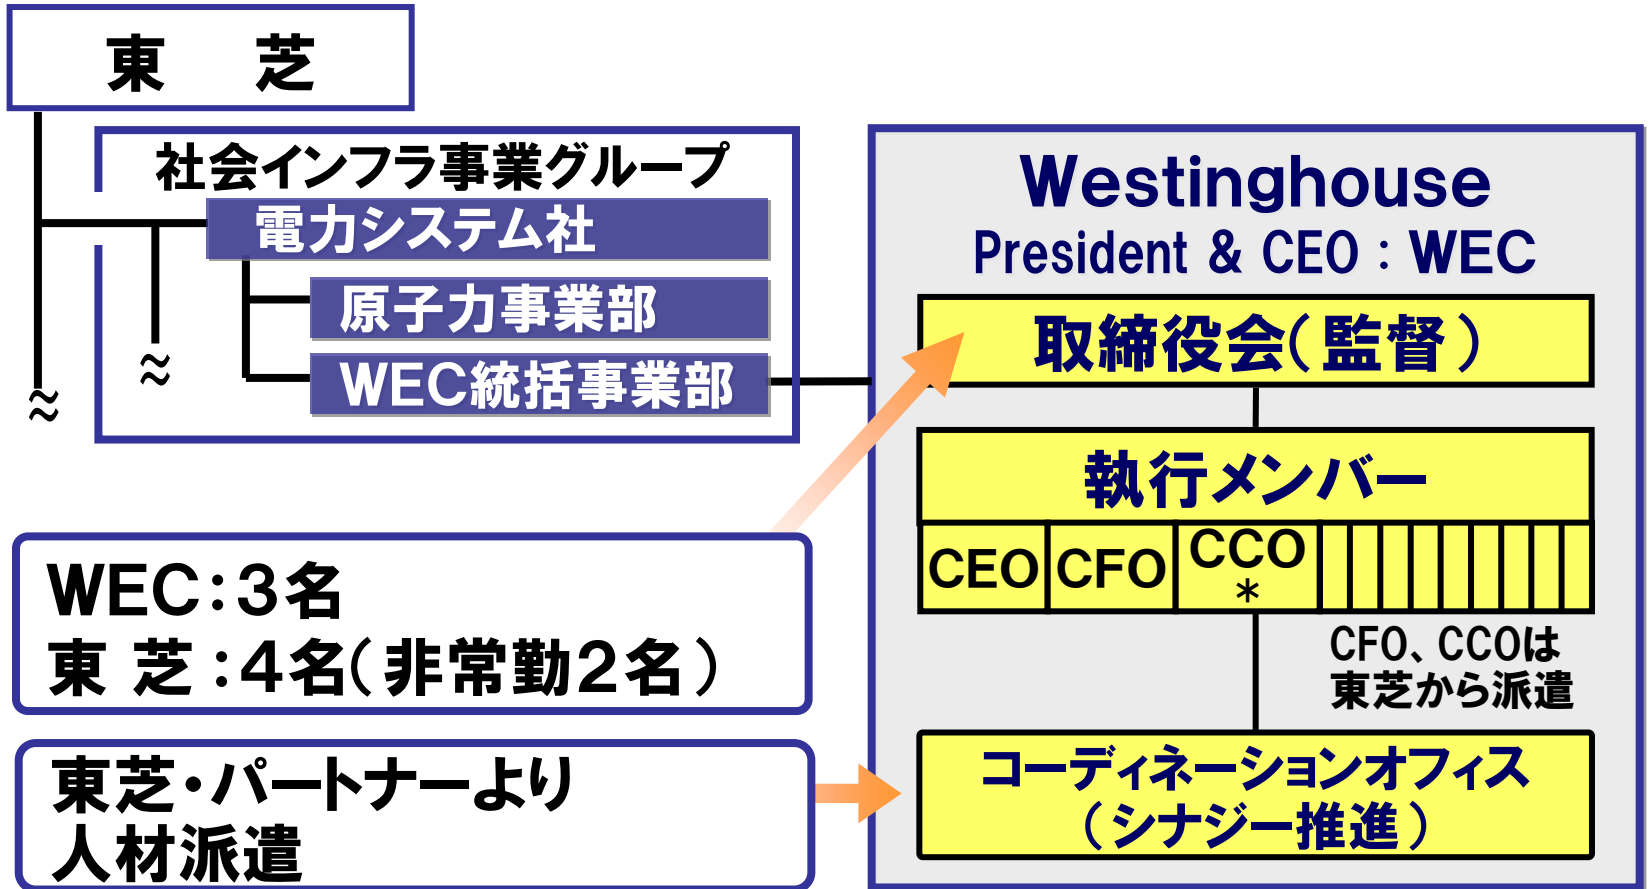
東　芝

社会インフラ事業グループ

電力システム社

原子力事業部

WEC統括事業部

≈

≈

Westinghouse
President & CEO : WEC

取締役会(監督)

執行メンバー

| CEO | CFO | CCO * |
|---|---|---|

CFO、CCOは
東芝から派遣

コーディネーションオフィス
(シナジー推進)

WEC:3名
東 芝 :4名(非常勤2名)

東芝・パートナーより
人材派遣